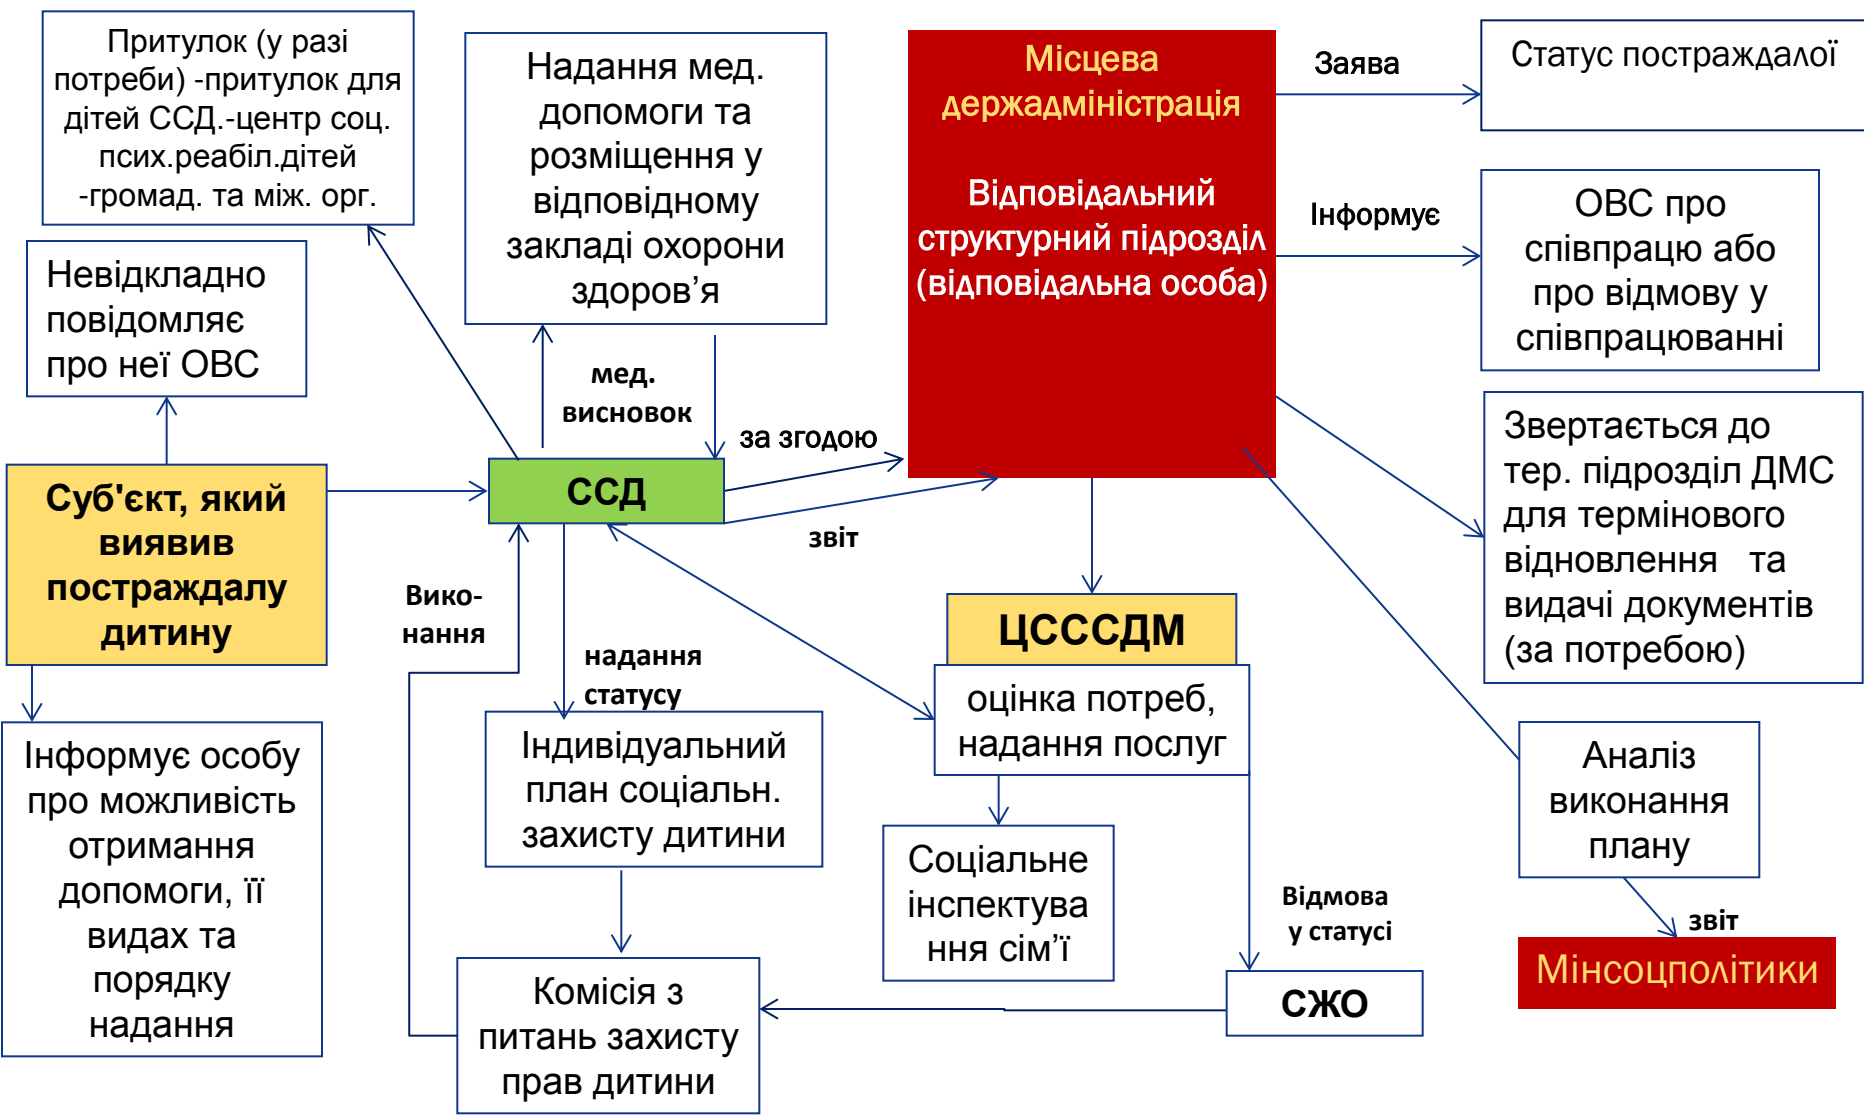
Притулок (у разі потреби) -притулок для дітей ССД.-центр соц. псих.реабіл.дітей -громад. та між. орг.

Надання мед. допомоги та розміщення у відповідному закладі охорони здоров’я

Місцева держадміністрація

Відповідальний структурний підрозділ (відповідальна особа)

Заява

Статус постраждалої

Інформує

ОВС про співпрацю або про відмову у співпрацюванні

Невідкладно повідомляє про неї ОВС

мед. висновок

за згодою

Звертається до тер. підрозділ ДМС для термінового відновлення та видачі документів (за потребою)

Суб'єкт, який виявив постраждалу дитину

ССД

звіт

Вико-нання

надання статусу

ЦСССДМ

оцінка потреб, надання послуг

Інформує особу про можливість отримання допомоги, її видах та порядку надання

Індивідуальний план соціальн. захисту дитини

Соціальне інспектування сім’ї

Аналіз виконання плану

Відмова у статусі

звіт

Мінсоцполітики

Комісія з питань захисту прав дитини

СЖО